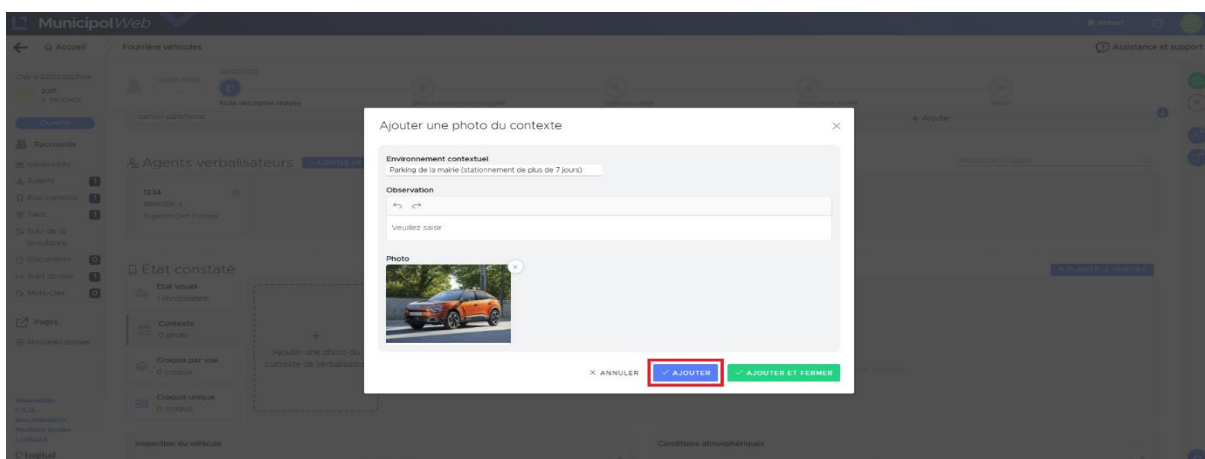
MunicipolWeb

Accueil
Fourrière véhicules
Assistance et support

Agents verbalisateurs

1234

Raccourcis
Généralités
Agents
Fait constaté
Tiers
Suivi de la procédure
Documents
Suivi dossier

Pages
Nouveau dossier

État constaté
Etat visuel
1 constatation
Contexte
0 photo
Croquis par vue
0 croquis
Croquis unique
0 croquis

Ajouter une photo du contexte de verbalisation

Inspection du véhicule
Conditions atmosphériques

+ Ajouter

Ajouter une photo du contexte

Environnement contextuel
Parking de la mairie (stationnement de plus de 7 jours)
Observation
Veuillez saisir
Photo

× ANNULER
✓ AJOUTER
✓ AJOUTER ET FERMER